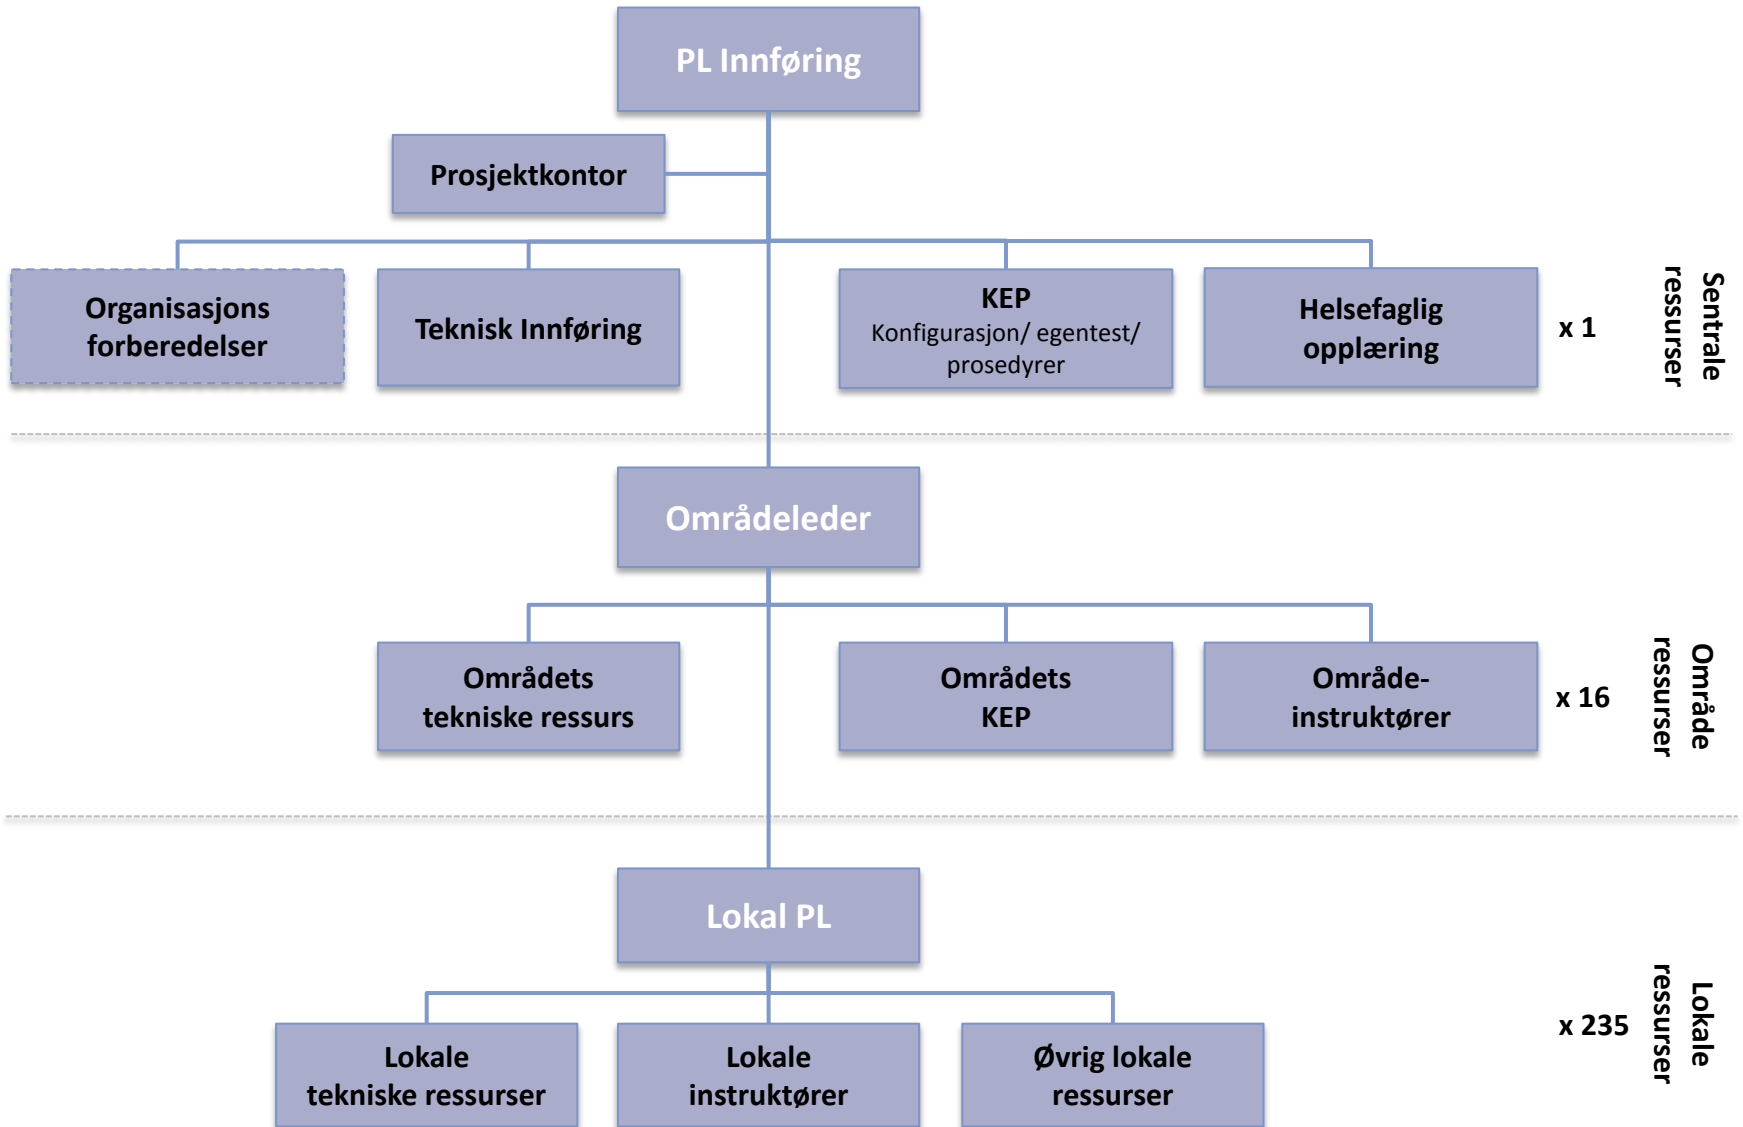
PL Innføring

Prosjektkontor

Organisasjons forberedelser

Teknisk Innføring

KEP
Konfigurasjon/ egentest/ prosedyrer

Helsefaglig opplæring

x 1

Sentrale ressurser

Områdeleder

Områdets tekniske ressurs

Områdets KEP

Område-instruktører

x 16

Område ressurser

Lokal PL

Lokale tekniske ressurser

Lokale instruktører

Øvrig lokale ressurser

x 235

Lokale ressurser